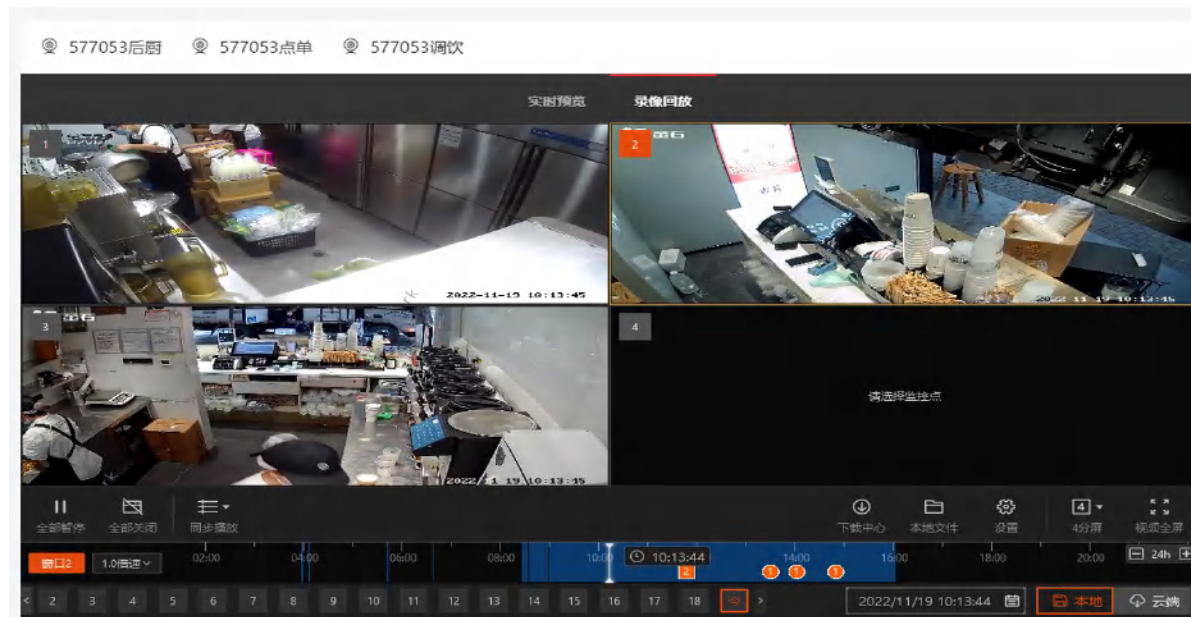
577053后厨 577053点单 577053调饮

实时预览 录像回放

1 2022-11-19 10:13:45

2 2022-11-19 10:13:45

3 2022-11-19 10:13:45

4

请选择监控点

全部暂停 全部关闭 同步播放 下载中心 本地文件 设置 4 4分屏 视频全屏

窗口2 1.0倍速 02:00 04:00 06:00 08:00 10:00 10:13:44 12:00 14:00 16:00 18:00 20:00 24h

2 1 1 1

2 3 4 5 6 7 8 9 10 11 12 13 14 15 16 17 18

2022/11/19 10:13:44 本地 云端